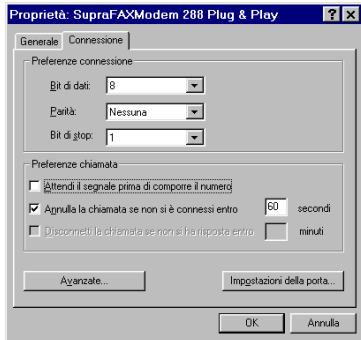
Proprietà: SupraFAXModem 288 Plug & Play

?

X

Generale

Connessione

Preferenze connessione

Bit di dati:

8

Parità:

Nessuna

Bit di stop:

1

Preferenze chiamata

Attendi il segnale prima di comporre il numero

Annulla la chiamata se non si è connessi entro

60

secondi

Disconnetti la chiamata se non si ha risposta entro

minuti

Avanzate...

Impostazioni della porta...

OK

Annulla